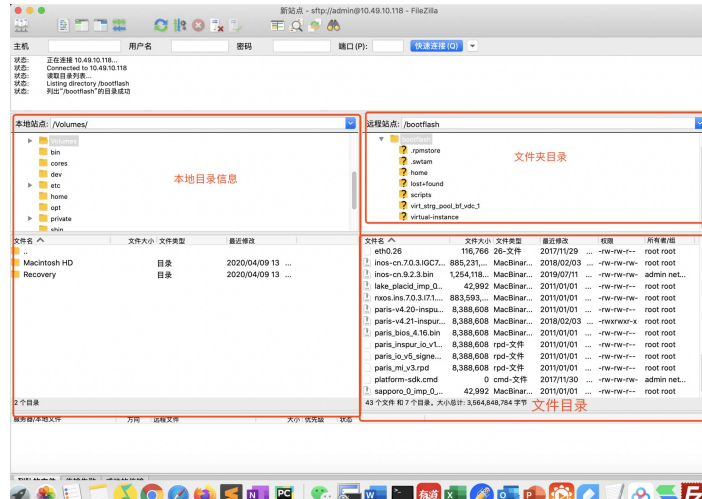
新站点 - sftp://admin@10.49.10.118 - FileZilla

主机 用户名 密码 端口 (P): 快速连接 (Q)

状态: 正在连接 10.49.10.118...
状态: Connected to 10.49.10.118
状态: 读取目录列表...
状态: Listing directory /bootflash
状态: 列出"/bootflash"的目录成功

本地站点: /Volumes/

Volumes
bin
cores
dev
etc
home
opt
private
sbin

本地目录信息

| 文件名 | 文件大小 | 文件类型 | 最近修改 |
|---|---|---|---|
| .. | | | |
| Macintosh HD | | 目录 | 2020/04/09 13 ... |
| Recovery | | 目录 | 2020/04/09 13 ... |

2 个目录

远程站点: /bootflash

bootflash
.rpmstore
.swtam
home
lost+found
scripts
virt_strg_pool_bf_vdc_1
virtual-instance

文件夹目录

| 文件名 | 文件大小 | 文件类型 | 最近修改 | 权限 | 所有者/组 |
|---|---|---|---|---|---|
| eth0.26 | 116,766 | 26-文件 | 2017/11/29 | -rw-rw-r-- | root root |
| inos-cn.7.0.3.IGC7... | 885,231,... | MacBinar... | 2018/02/03 | -rw-rw-rw- | root root |
| inos-cn.9.2.3.bin | 1,254,118... | MacBinar... | 2019/07/11 | -rw-rw-rw- | admin net... |
| lake_placid_imp_0... | 42,992 | MacBinar... | 2011/01/01 | -rw-rw-r-- | root root |
| nxos.ins.7.0.3.I7.1... | 883,593,... | MacBinar... | 2011/01/01 | -rw-rw-rw- | root root |
| paris-v4.20-inspu... | 8,388,608 | MacBinar... | 2011/01/01 | -rw-rw-r-- | root root |
| paris-v4.21-inspur... | 8,388,608 | MacBinar... | 2018/02/03 | -rwxrwxr-x | root root |
| paris_bios_4.16.bin | 8,388,608 | MacBinar... | 2011/01/01 | -rw-rw-r-- | root root |
| paris_inspur_io_v1... | 8,388,608 | rpd-文件 | 2011/01/01 | -rw-rw-r-- | root root |
| paris_io_v5_signe... | 8,388,608 | MacBinar... | 2011/01/01 | -rw-rw-r-- | root root |
| paris_mi_v3.rpd | 8,388,608 | rpd-文件 | 2011/01/01 | -rw-rw-r-- | root root |
| platform-sdk.cmd | 0 | cmd-文件 | 2017/11/30 | -rw-rw-rw- | admin net... |
| sapporo_0_imp_0... | 42,992 | MacBinar... | 2011/01/01 | -rw-rw-r-- | root root |

43 个文件 和 7 个目录。大小总计: 3,564,848,784 字节

文件目录

服务器/本地文件 方向 远程文件 大小 优先级 状态